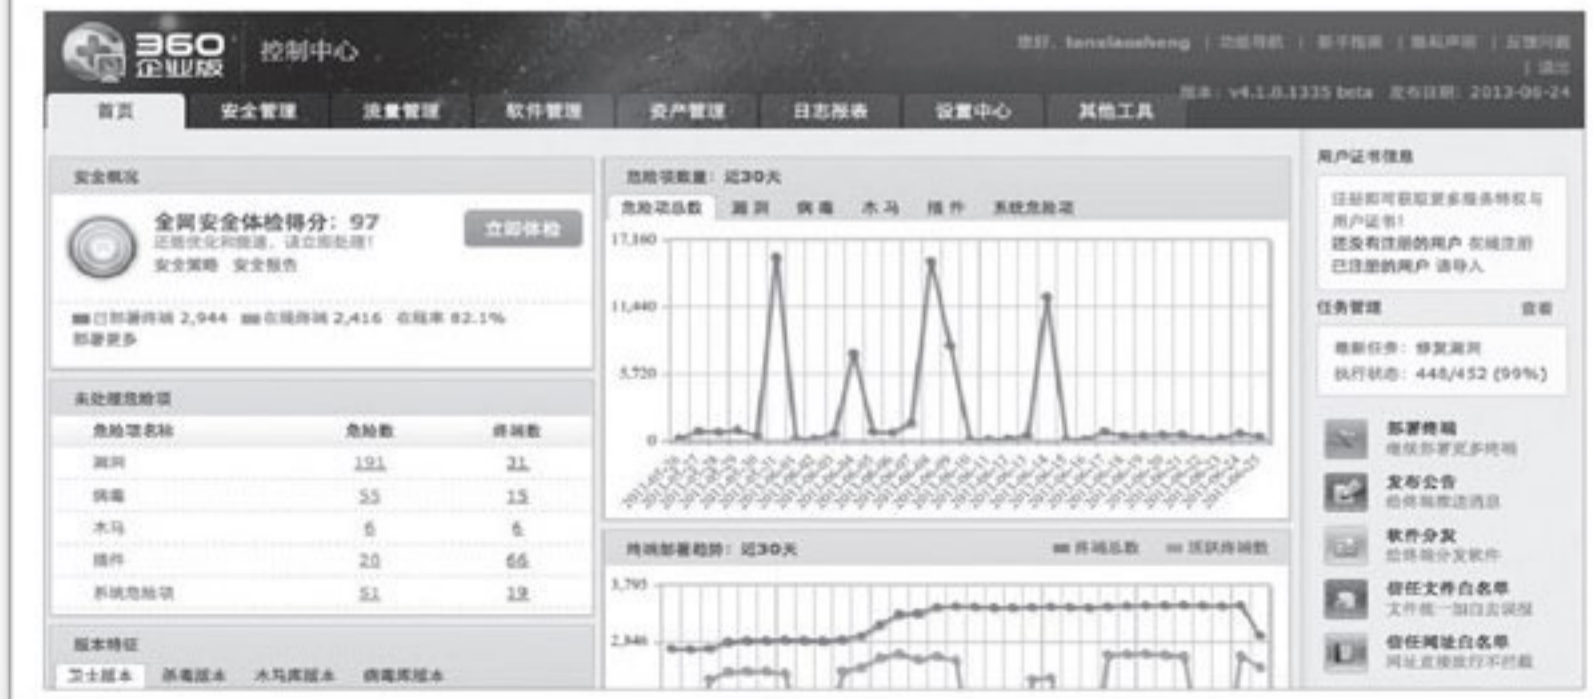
360 企业版 控制中心

您好，lenslaosheng | 功能导航 | 新手指南 | 隐私声明 | 反馈问题 | 退出

版本：v4.1.0.1335 beta 发布日期：2013-06-24

首页 安全管理 流量管理 软件管理 资产管理 日志报表 设置中心 其他工具

安全概况

全网安全体检得分：97

还需优化和提速，请立即处理！

安全策略 安全报告

立即体检

已部署终端 2,944 在线终端 2,416 在线率 82.1%

部署更多

未处理危险项

| 危险项名称 | 危险数 | 终端数 |
|---|---|---|
| 漏洞 | 191 | 31 |
| 病毒 | 55 | 15 |
| 木马 | 6 | 6 |
| 插件 | 20 | 66 |
| 系统危险项 | 51 | 19 |

版本特征

卫士版本 杀毒版本 木马库版本 病毒库版本

危险项数量：近30天

危险项总数 漏洞 病毒 木马 插件 系统危险项

17,160

11,440

5,720

0

终端部署趋势：近30天

终端总数 活跃终端数

3,795

2,846

用户证书信息

注册即可获取更多服务授权与用户证书！

还没有注册的用户 在线注册

已注册的用户 请导入

任务管理 查看

最新任务：修复漏洞

执行状态：448/452 (99%)

部署终端

继续部署更多终端

发布公告

给终端推送消息

软件分发

给终端分发软件

信任文件白名单

文件统一加白名单

信任网址白名单

网址直接放行不拦截